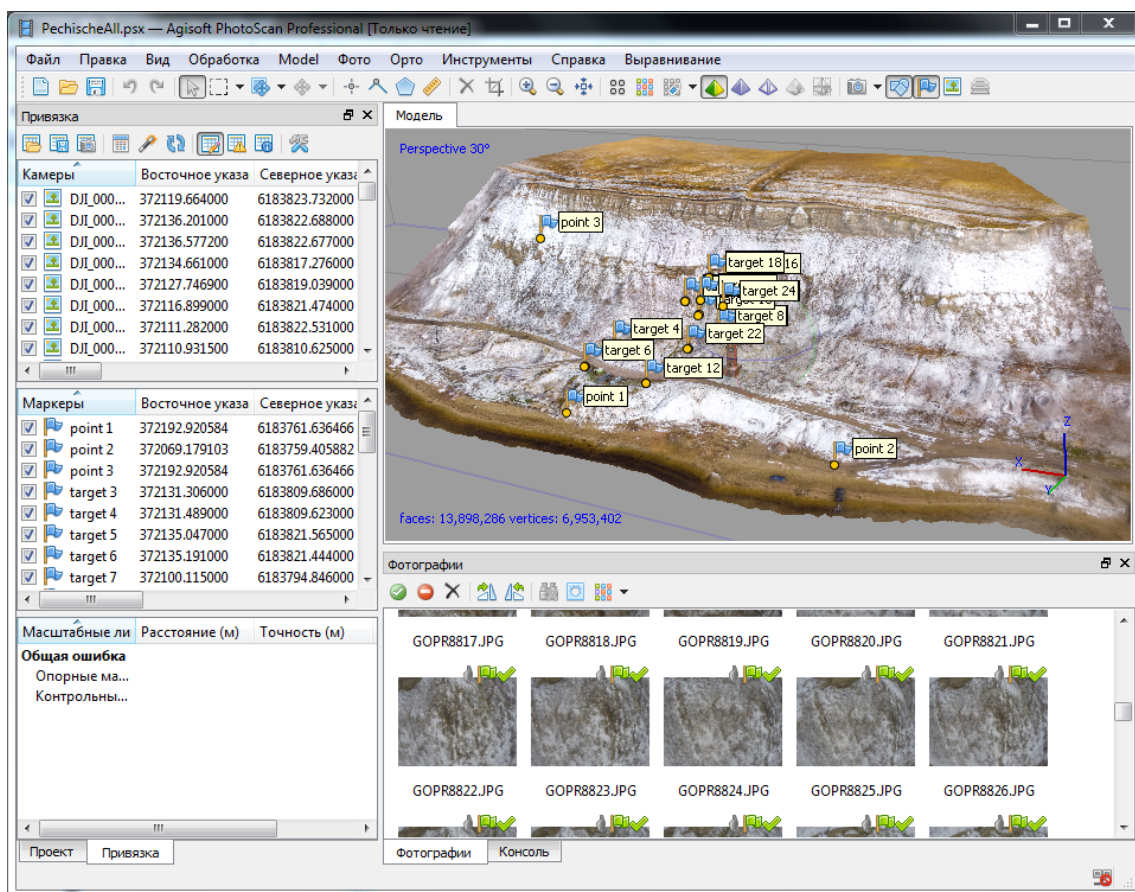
PechischeAll.psx — Agisoft PhotoScan Professional [Только чтение]

Файл Правка Вид Обработка Model Фото Орто Инструменты Справка Выравнивание

Привязка

| Камеры | Восточное указа | Северное указа |
|---|---|---|
| DJI_000... | 372119.664000 | 6183823.732000 |
| DJI_000... | 372136.201000 | 6183822.688000 |
| DJI_000... | 372136.577200 | 6183822.677000 |
| DJI_000... | 372134.661000 | 6183817.276000 |
| DJI_000... | 372127.746900 | 6183819.039000 |
| DJI_000... | 372116.899000 | 6183821.474000 |
| DJI_000... | 372111.282000 | 6183822.531000 |
| DJI_000... | 372110.931500 | 6183810.625000 |

| Маркеры | Восточное указа | Северное указа |
|---|---|---|
| point 1 | 372192.920584 | 6183761.636466 |
| point 2 | 372069.179103 | 6183759.405882 |
| point 3 | 372192.920584 | 6183761.636466 |
| target 3 | 372131.306000 | 6183809.686000 |
| target 4 | 372131.489000 | 6183809.623000 |
| target 5 | 372135.047000 | 6183821.565000 |
| target 6 | 372135.191000 | 6183821.444000 |
| target 7 | 372100.115000 | 6183794.846000 |

| Масштабные ли | Расстояние (м) | Точность (м) |
|---|---|---|

Общая ошибка
Опорные ма...
Контрольны...

Проект Привязка

Модель

Perspective 30°

point 3 target 18 16 target 24 target 8 target 4 target 22 target 6 target 12 point 1 point 2

Z X Y

faces: 13,898,286 vertices: 6,953,402

Фотографии

GOPR8817.JPG GOPR8818.JPG GOPR8819.JPG GOPR8820.JPG GOPR8821.JPG
GOPR8822.JPG GOPR8823.JPG GOPR8824.JPG GOPR8825.JPG GOPR8826.JPG

Фотографии Консоль